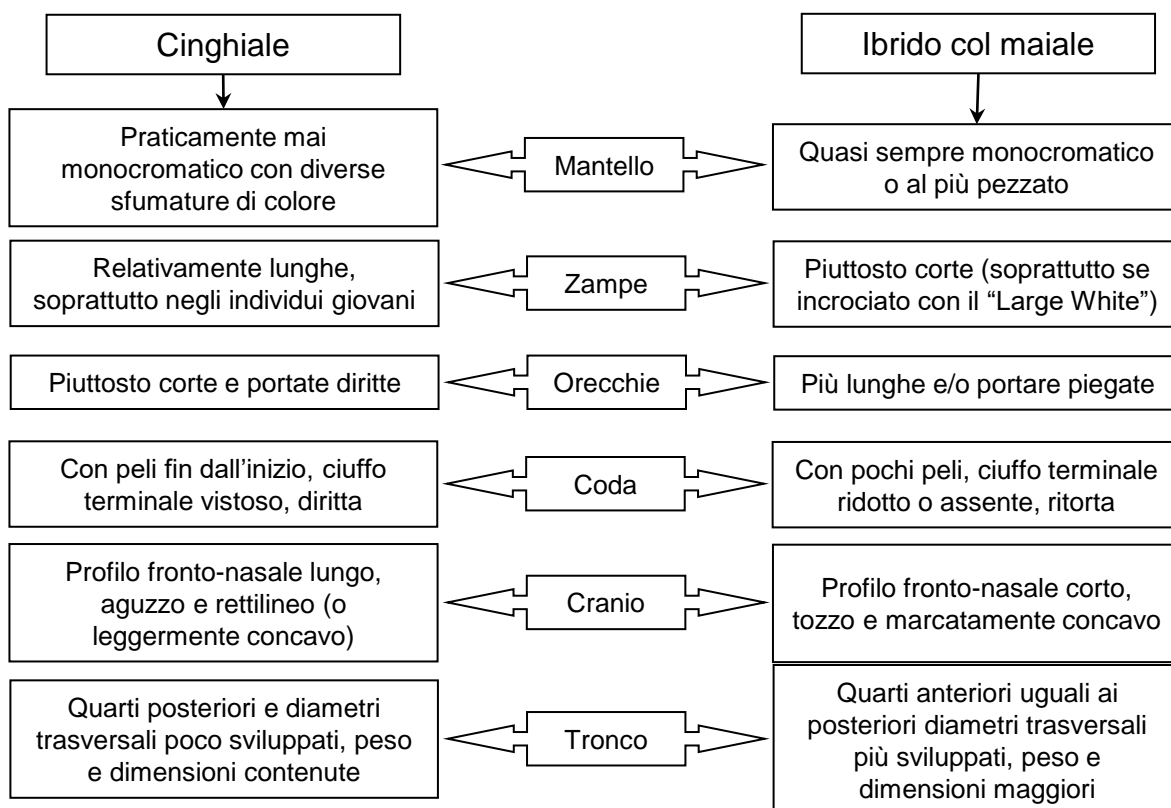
Cinghiale

Ibrido col maiale

Praticamente mai monocromatico con diverse sfumature di colore

Mantello

Quasi sempre monocromatico o al più pezzato

Relativamente lunghe, soprattutto negli individui giovani

Zampe

Piuttosto corte (soprattutto se incrociato con il "Large White")

Piuttosto corte e portate diritte

Orecchie

Più lunghe e/o portare piegate

Con peli fin dall'inizio, ciuffo terminale vistoso, diritta

Coda

Con pochi peli, ciuffo terminale ridotto o assente, ritorta

Profilo fronto-nasale lungo, aguzzo e rettilineo (o leggermente concavo)

Cranio

Profilo fronto-nasale corto, tozzo e marcatamente concavo

Quarti posteriori e diametri trasversali poco sviluppati, peso e dimensioni contenute

Tronco

Quarti anteriori uguali ai posteriori diametri trasversali più sviluppati, peso e dimensioni maggiori